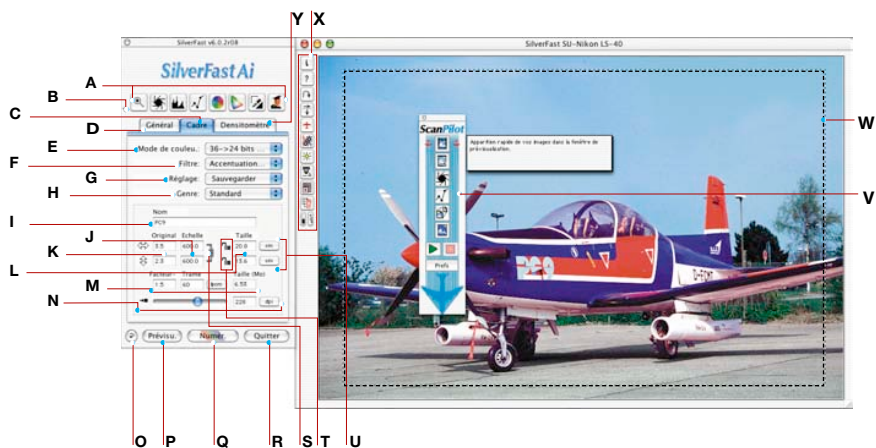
Y X

SilverFast v6.0.2r08

SilverFast Ai

SilverFast SU-Nikon LS-40

A
B
C
D
E
F
G
H
I
J
K
L
M
N

Général Cadre Densitomètre

Mode de couleu. 36->24 bits

Filtre: Accentuation

Réglage: Sauvegarder

Genre: Standard

Nom

PC9

Original Echelle Taille

3.5 400.0 20.0 cm

2.3 600.0 13.6 cm

Facteur Trame Taille (Mo)

1.5 60 lpcm 6.55

229 dpi

ScanPilot

Apparition rapide de vos images dans la fenêtre de prévisualisation.

Prefs

W

V

Prévisu. Numér. Quitter

O P Q R S T U